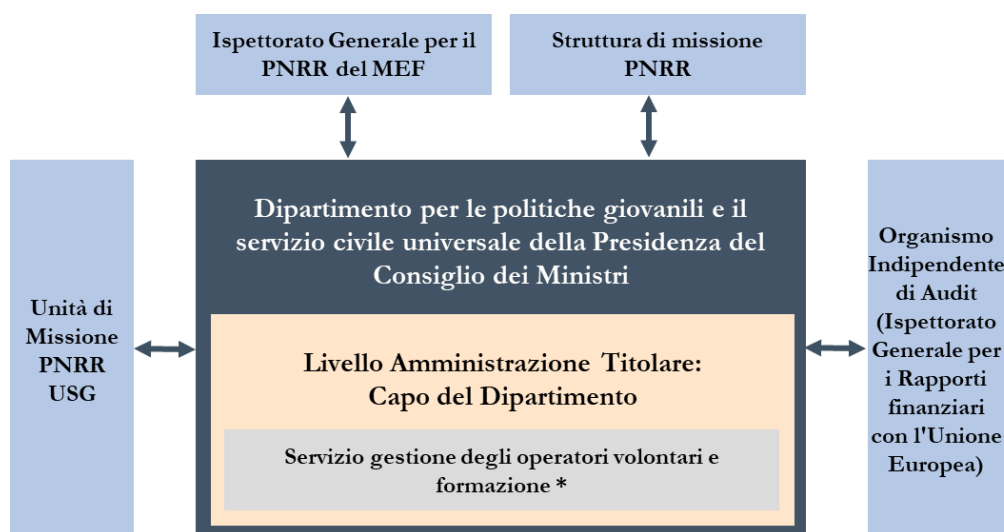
Ispettorato Generale per il PNRR del MEF

Struttura di missione PNRR

Unità di Missione PNRR USG

Dipartimento per le politiche giovanili e il servizio civile universale della Presidenza del Consiglio dei Ministri

Livello Amministrazione Titolare: Capo del Dipartimento

Servizio gestione degli operatori volontari e formazione *

Organismo Indipendente di Audit (Ispettorato Generale per i Rapporti finanziari con l'Unione Europea)